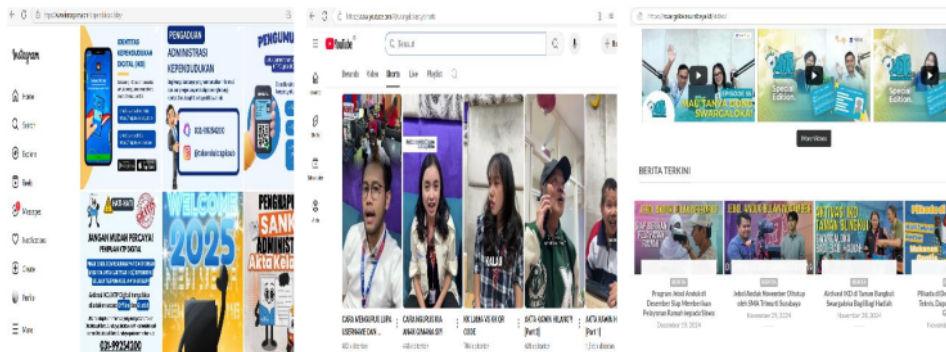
Instagram

Home

Search

Explore

Reels

Messages

Notifications

Create

Profile

More

IDENTITAS KEPENDUDUKAN DIGITAL (IKD)

PENGADUAN ADMINISTRASI KEPENDUDUKAN

PENGUMU

031-99254200

JANGAN MUDAH PERCAYA!

031-99254200

WELCOME 2025

PENGHAPU SANK ADMINIST

Akta Kela

YouTube

Search

Beranda Video Shorts Live Playlist

CARA MENGGUGAT LUPA USERNAME DAN ...

CARA MENGURUS AKTA ANAK DI MANA SIH?

KK LAMA VS KK QR CODE

AKTA KEMATIAN HILANG? [Part 1]

AKTA KEMATI Part 1

HALO, TANYA DONG SWARGALOKA!

Special Edition

Special Edition

More Videos

BERITA TERKINI

Program Jebol Anabul di Desember Siap Memberikan Pelayanan Ramah kepada Siswa

December 19, 2024

Jebol Anduk November Dibuka oleh SMA Trimurti Surabaya

November 29, 2024

Aktivasi IKD di Taman Bungkul Swargaloka Bagi-Bagi Hadiah

November 28, 2024